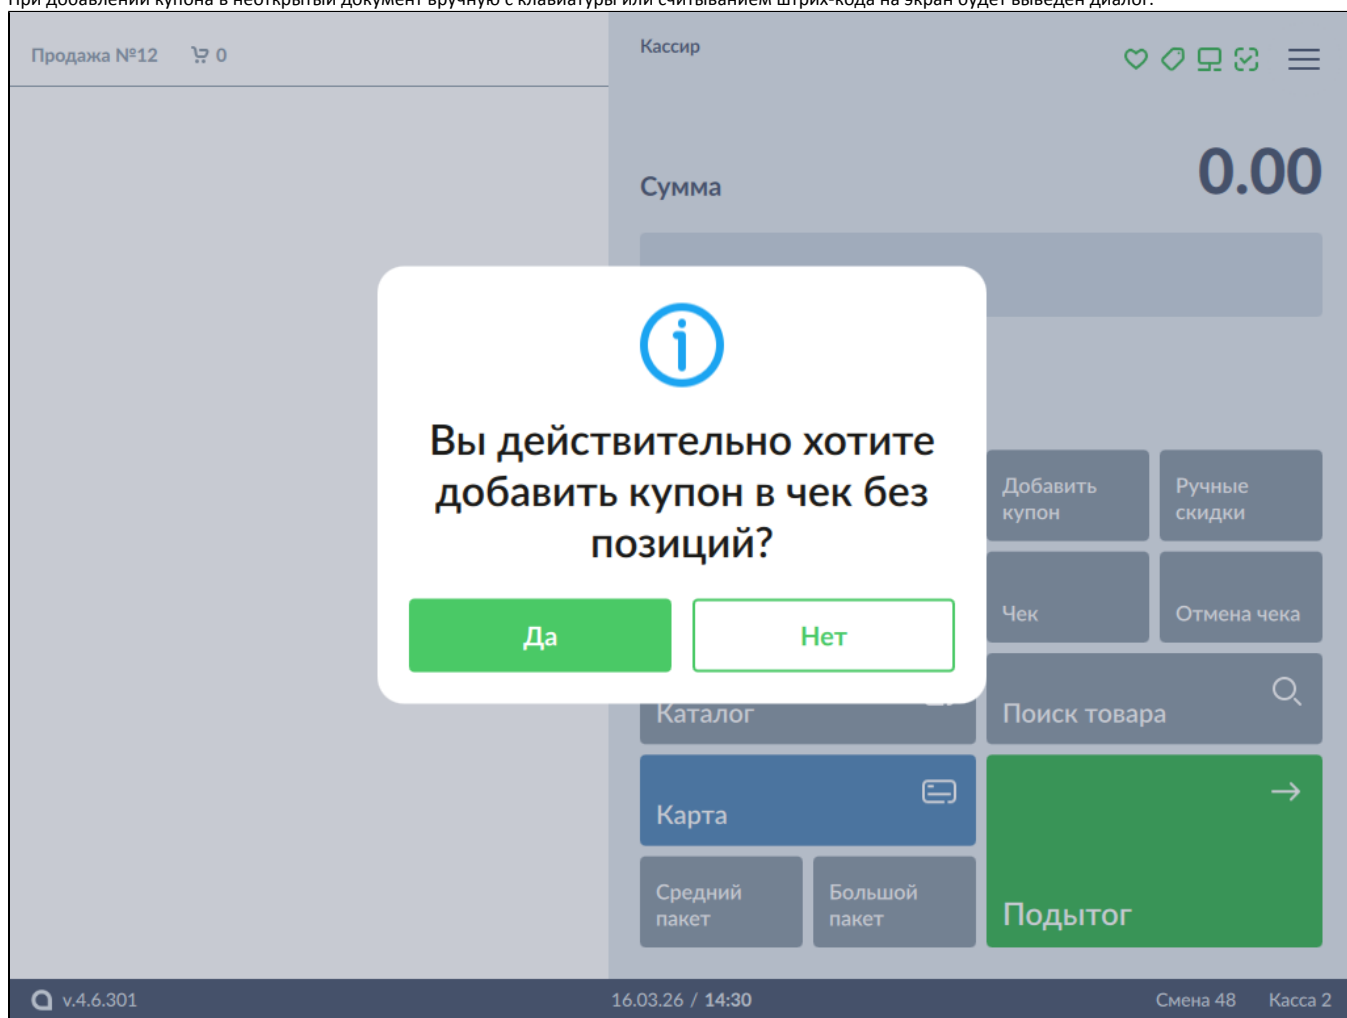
При добавлении купона в неоткрытый документ вручную с клавиатуры или считыванием штрих-кода на экран будет выведен диалог:

Продажа №12 0

Кассир

Сумма 0.00

Вы действительно хотите добавить купон в чек без позиций?

Да Нет

Добавить купон

Ручные скидки

Чек

Отмена чека

Каталог

Поиск товара

Карта

Средний пакет

Большой пакет

Подытог

v.4.6.301

16.03.26 / 14:30

Смена 48

Касса 2